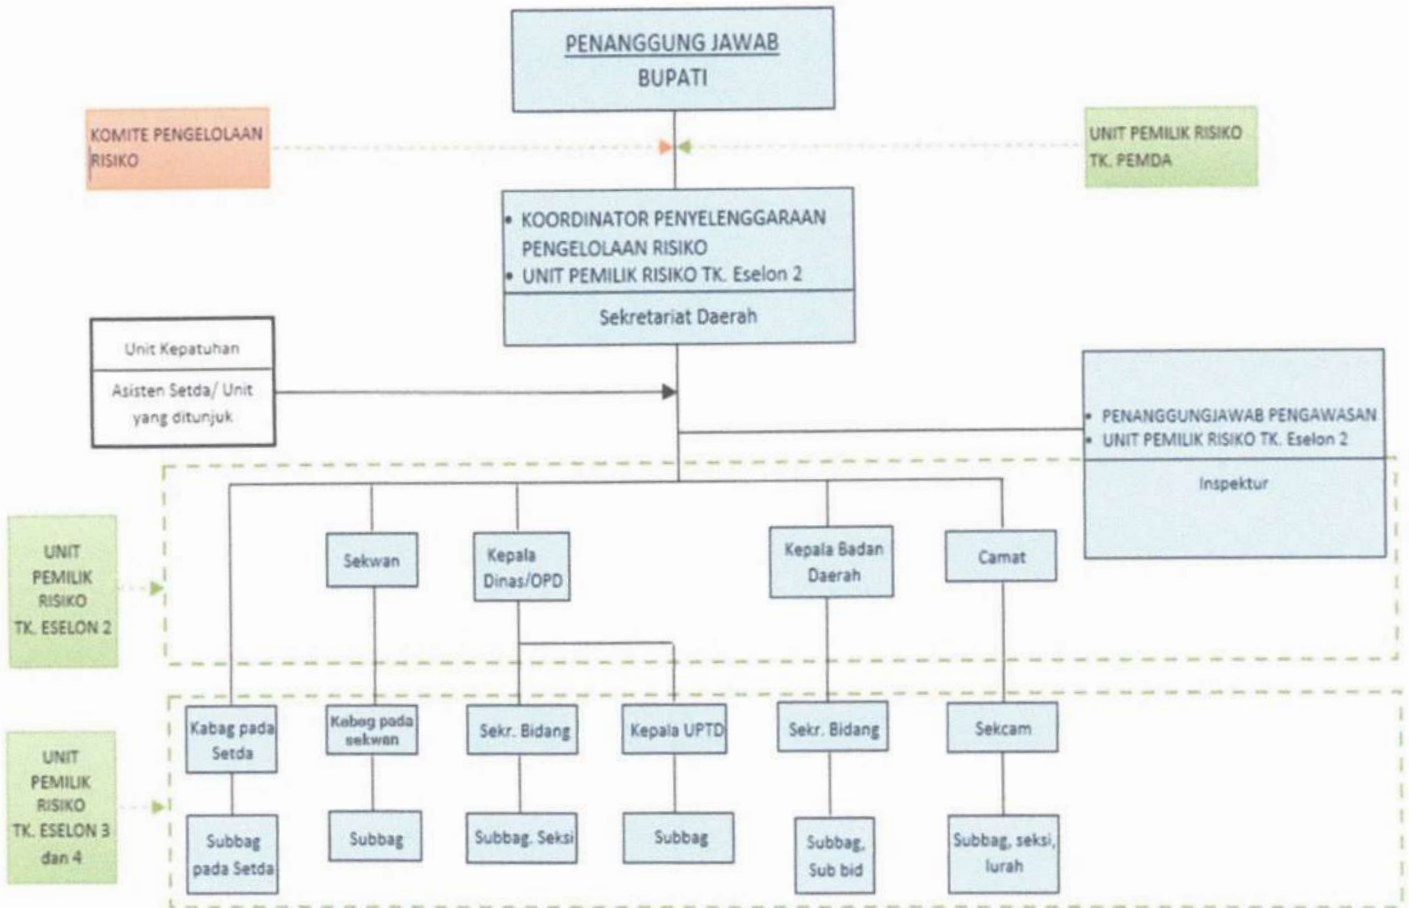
PENANGGUNG JAWAB
BUPATI

KOMITE PENGELOLAAN RISIKO

UNIT PEMILIK RISIKO TK. PEMDA

• KOORDINATOR PENYELENGGARAAN PENGELOLAAN RISIKO
• UNIT PEMILIK RISIKO TK. Eselon 2

Sekretariat Daerah

Unit Kepatuhan

Asisten Setda/ Unit yang ditunjuk

• PENANGGUNGJAWAB PENGAWASAN
• UNIT PEMILIK RISIKO TK. Eselon 2

Inspektur

UNIT PEMILIK RISIKO TK. ESELON 2

Sekwan

Kepala Dinas/OPD

Kepala Badan Daerah

Camat

UNIT PEMILIK RISIKO TK. ESELON 3 dan 4

Kabag pada Setda

Kabag pada sekwan

Sekr. Bidang

Kepala UPTD

Sekr. Bidang

Sekcam

Subbag pada Setda

Subbag

Subbag. Seksi

Subbag

Subbag, Sub bid

Subbag, seksi, lurah